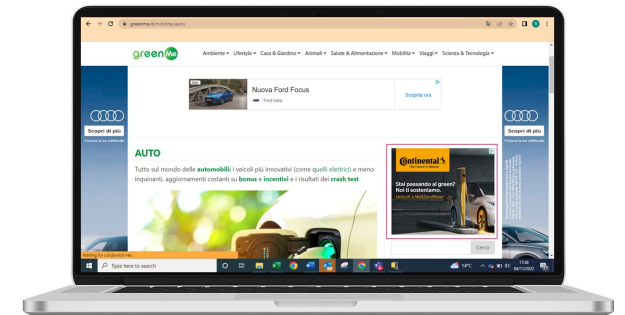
greenme.it/mobilita/auto/

green Me

Ambiente Lifestyle Casa & Giardino Animali Salute & Alimentazione Mobilità Viaggi Scienza & Tecnologia

Nuova Ford Focus
Ford Italia
Scopri ora

Scopri di più

Scopri di più

AUTO

Tutto sul mondo delle automobili: i veicoli più innovativi (come quelli elettrici) e meno inquinanti, aggiornamenti costanti su bonus e incentivi e i risultati dei crash test

Continental
Stai passando al green?
Noi ti sosteniamo.

Cerca

Waiting for s.pubstack.net...

Type here to search

14°C

17:32
24/11/2022